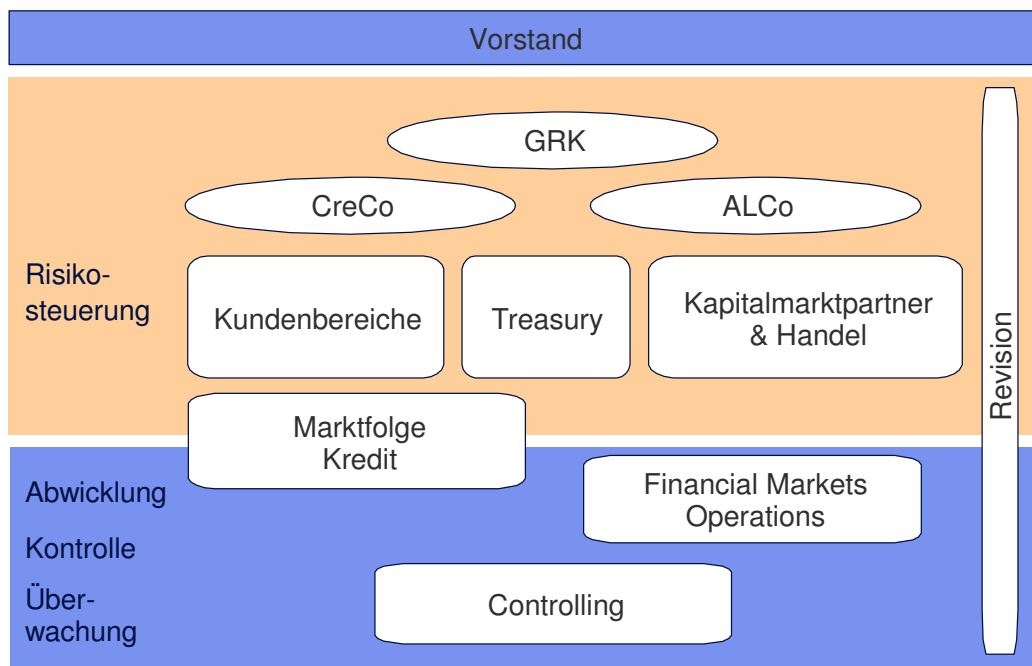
Vorstand

GRK

CreCo

ALCo

Risikosteuerung

Kundenbereiche

Treasury

Kapitalmarktpartner & Handel

Revision

Marktfolge Kredit

Abwicklung

Financial Markets Operations

Kontrolle

Überwachung

Controlling